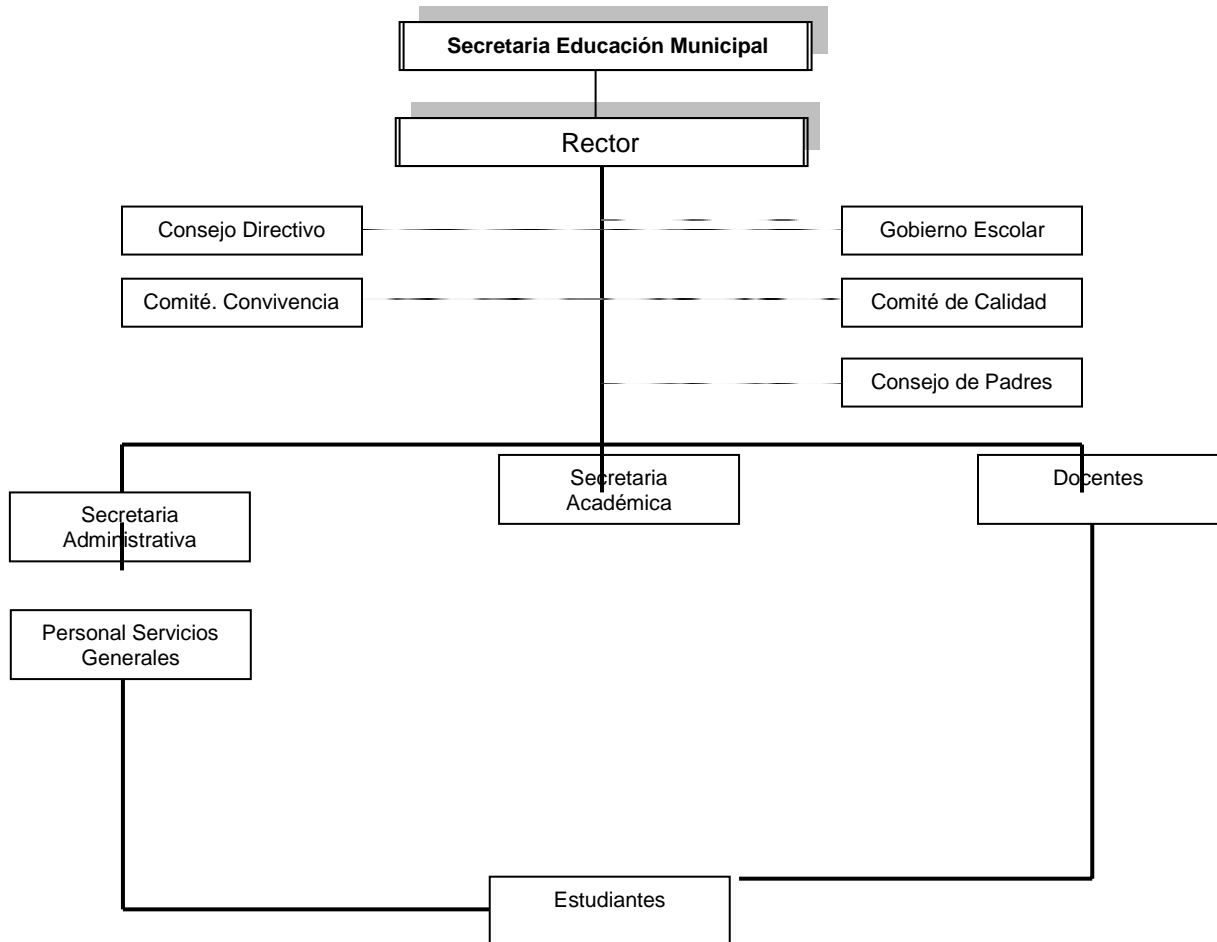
Secretaria Educación Municipal

Rector

Consejo Directivo

Gobierno Escolar

Comité. Convivencia

Comité de Calidad

Consejo de Padres

Secretaria Académica

Docentes

Secretaria Administrativa

Personal Servicios Generales

Estudiantes